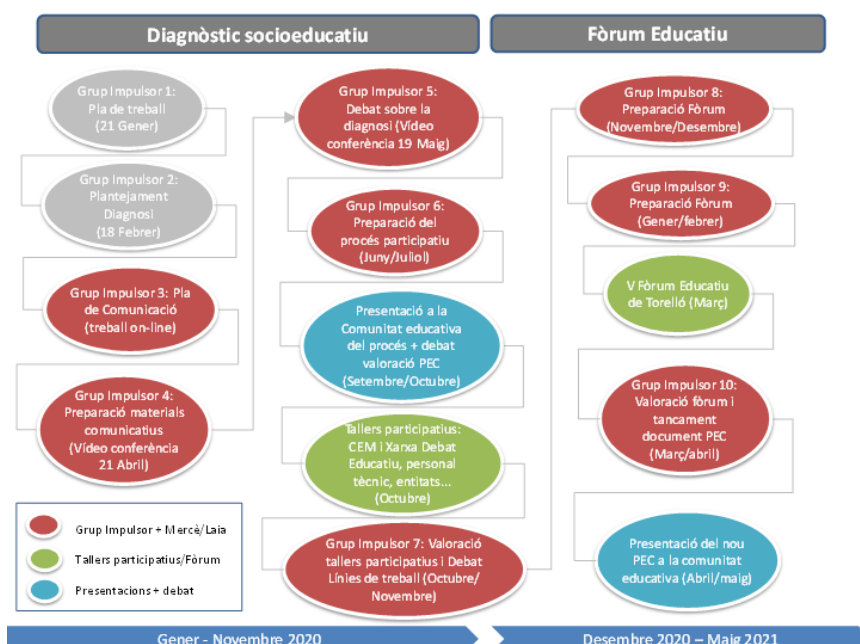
Diagnòstic socioeducatiu

Fòrum Educatiu

Grup Impulsor 1: Pla de treball (21 Gener)

Grup Impulsor 2: Plantejament Diagnosi (18 Febrer)

Grup Impulsor 3: Pla de Comunicació (treball on-line)

Grup Impulsor 4: Preparació materials comunicatius (Vídeo conferència 21 Abril)

Grup Impulsor 5: Debat sobre la diagnosi (Vídeo conferència 19 Maig)

Grup Impulsor 6: Preparació del procés participatiu (Juny/Juliol)

Presentació a la Comunitat educativa del procés + debat valoració PEC (Setembre/Octubre)

Tallers participatius: CEM i Xarxa Debat Educatiu, personal tècnic, entitats... (Octubre)

Grup Impulsor 7: Valoració tallers participatius i Debat Línies de treball (Octubre/ Novembre)

Grup Impulsor 8: Preparació Fòrum (Novembre/Desembre)

Grup Impulsor 9: Preparació Fòrum (Gener/febrer)

V Fòrum Educatiu de Torelló (Març)

Grup Impulsor 10: Valoració fòrum i tancament document PEC (Març/abril)

Presentació del nou PEC a la comunitat educativa (Abril/maig)

Grup Impulsor + Mercè/Laia

Tallers participatius/Fòrum

Presentacions + debat

Gener - Novembre 2020

Desembre 2020 – Maig 2021